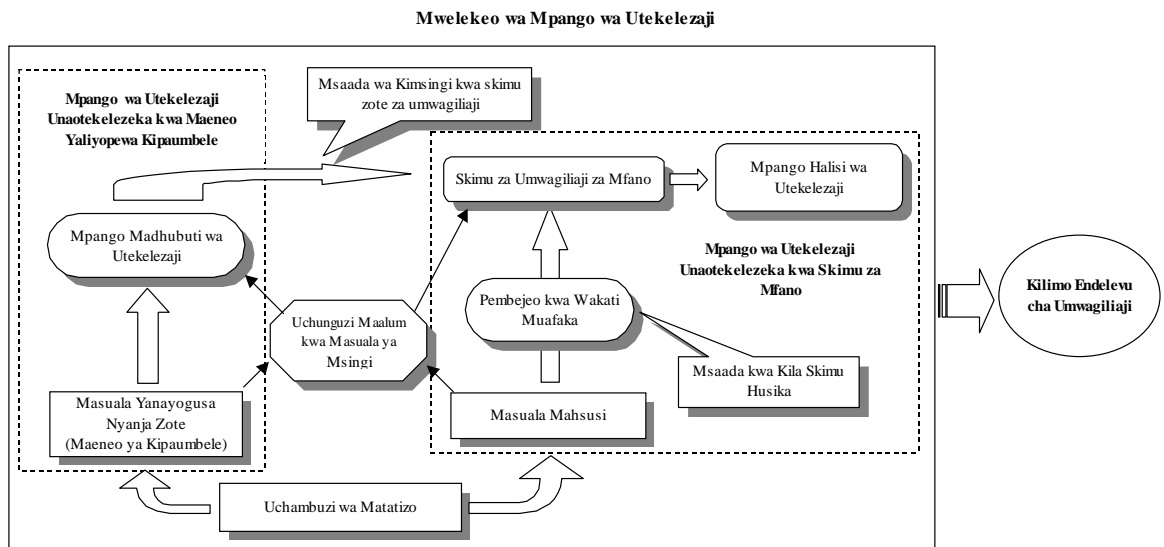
Mwelekeo wa Mpango wa Utekelezaji

Msaada wa Kimsingi kwa skimu zote za umwagiliaji

Mpango wa Utekelezaji Unaotekelezeka kwa Maeneo Yaliyopewa Kipaumbele

Skimu za Umwagiliaji za Mfano

Mpango Halisi wa Utekelezaji

Mpango Madhubuti wa Utekelezaji

Mpango wa Utekelezaji Unaotekelezeka kwa Skimu za Mfano

Pembejeo kwa Wakati Muafaka

Kilimo Endelevu cha Umwagiliaji

Uchunguzi Maalum kwa Masuala ya Msingi

Msaada kwa Kila Skimu Husika

Masuala Yanayogusa Nyanja Zote (Maeneo ya Kipaumbele)

Masuala Mahsusi

Uchambuzi wa Matatizo